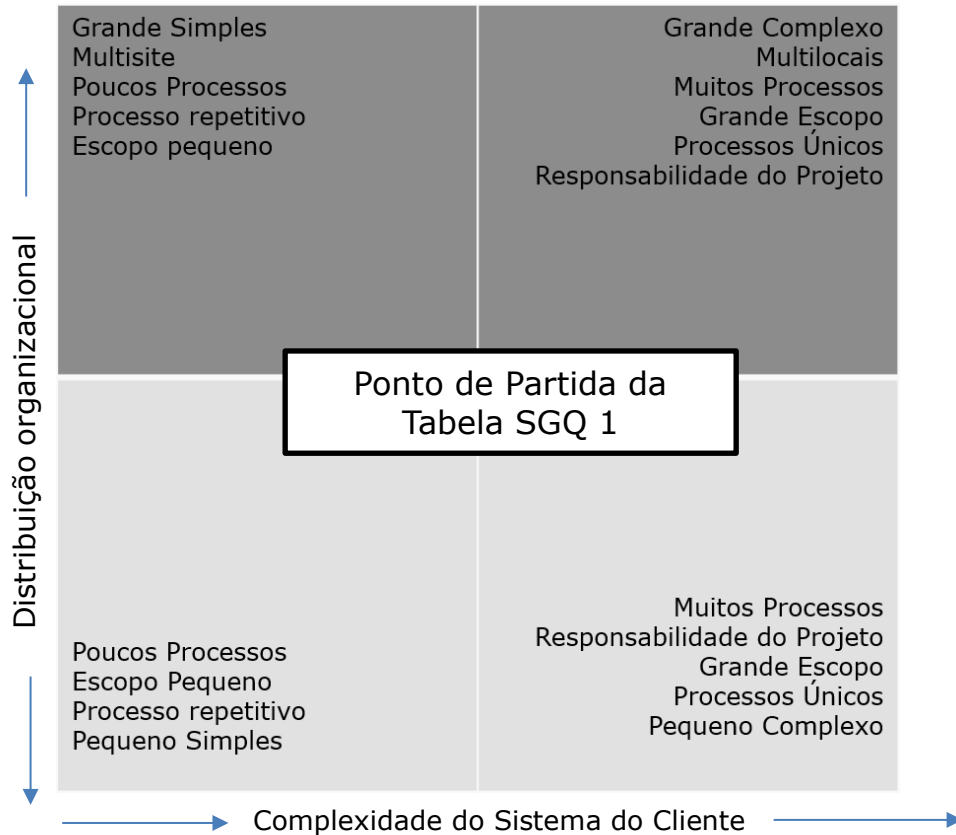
Grande Simples
Multisite
Poucos Processos
Processo repetitivo
Escopo pequeno

Grande Complexo
Multilocais
Muitos Processos
Grande Escopo
Processos Únicos
Responsabilidade do Projeto

Distribuição organizacional

Ponto de Partida da Tabela SGQ 1

Poucos Processos
Escopo Pequeno
Processo repetitivo
Pequeno Simples

Muitos Processos
Responsabilidade do Projeto
Grande Escopo
Processos Únicos
Pequeno Complexo

Complexidade do Sistema do Cliente